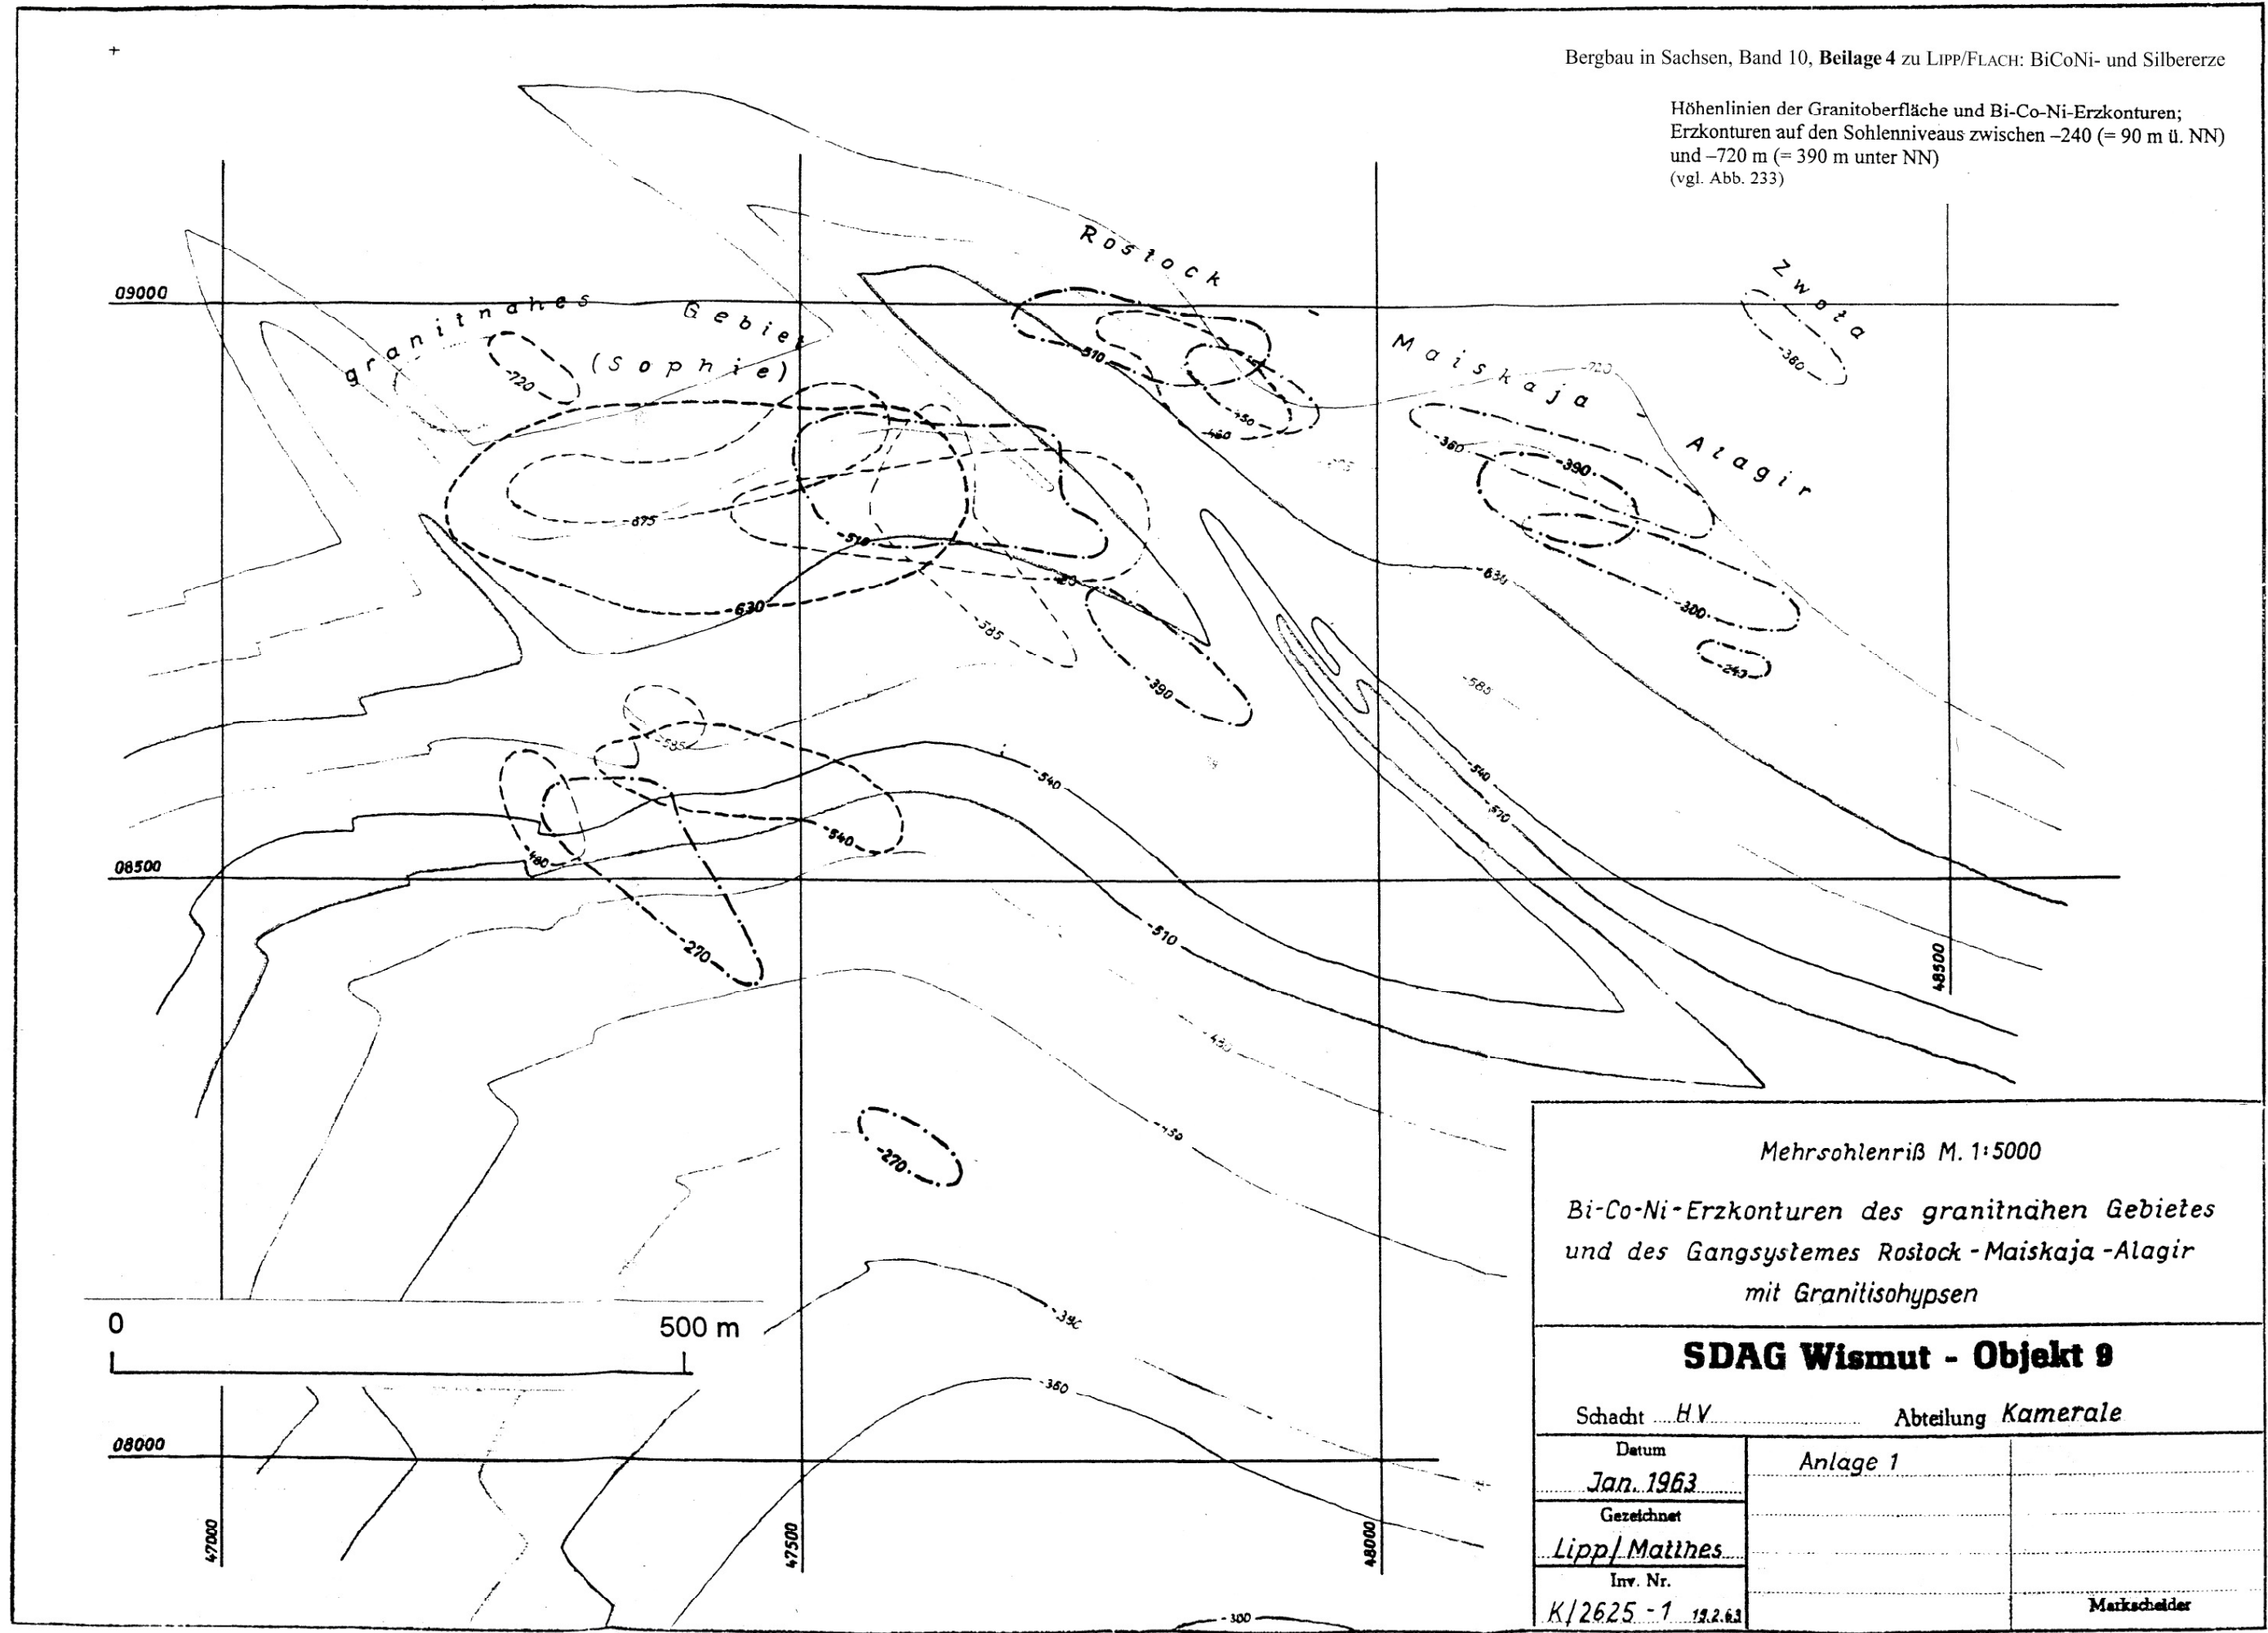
Bergbau in Sachsen, Band 10, **Beilage 4** zu LIPP/FLACH: BiCoNi- und Silbererze

Höhenlinien der Granitoberfläche und Bi-Co-Ni-Erzkonturen; Erzkonturen auf den Sohlenniveaus zwischen –240 (= 90 m ü. NN) und –720 m (= 390 m unter NN) (vgl. Abb. 233)

+

09000

granitnahes Gebiet (Sophie)

Rostock

Maiskaja

Alagir

Zwota

-720

-720

510

450

480

360

390

300

243

675

510

630

585

390

20

630

585

540

570

585

540

480

540

270

510

08500

48500

430

450

270

390

360

08000

47000

47500

48000

300

0

500 m

Mehrsohlenriß M. 1:5000

Bi-Co-Ni-Erzkonturen des granitnahen Gebietes und des Gangsystemes Rostock-Maiskaja-Alagir mit Granitisohypsen

SDAG Wismut - Objekt 9

Schacht H.V.

Abteilung Kamerale

| Datum | Anlage 1 | |
|---|---|---|
| Jan. 1963 | | |
| Gezeichnet | | |
| Lipp/Matthes | | |
| Inv. Nr. | | |
| K/2625 - 1 19.2.63 | | Markscheider |